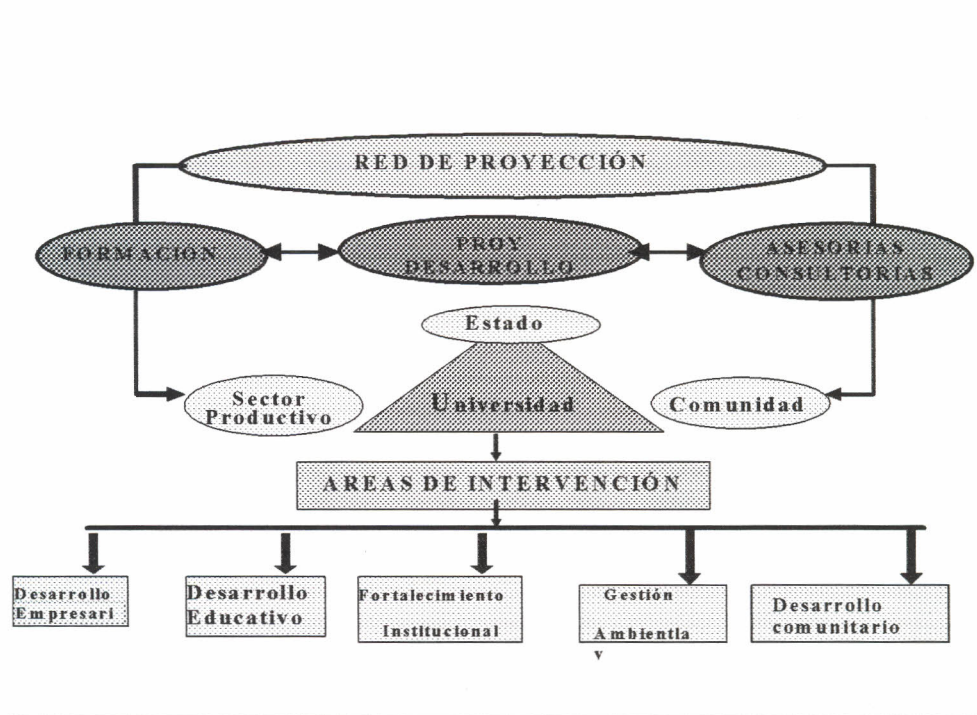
RED DE PROYECCIÓN

FORMACION

PROY DESARROLLO

ASESORIAS CONSULTORIAS

Estado

Sector Productivo

Universidad

Comunidad

AREAS DE INTERVENCIÓN

Desarrollo Empresari

Desarrollo Educativo

Fortalecimiento Institucional

Gestión Ambientla

v

Desarrollo comunitario